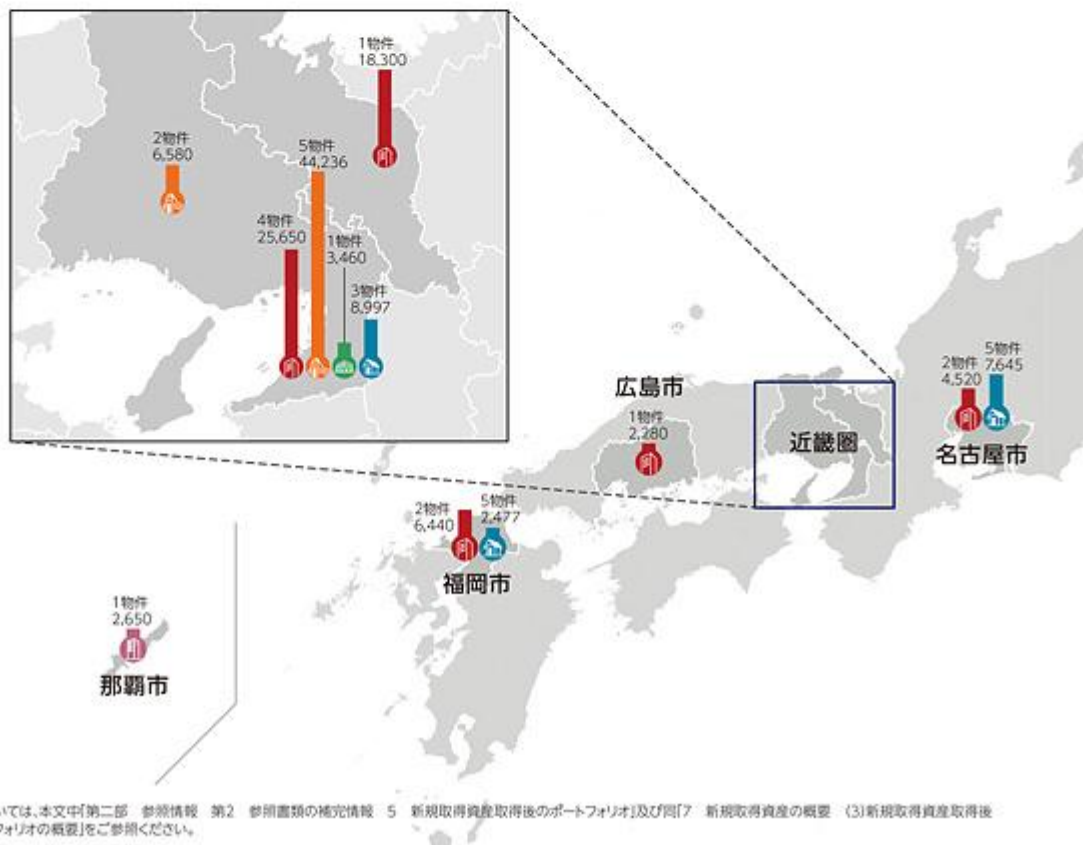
1物件
18,300

2物件
6,580

5物件
44,236

4物件
25,650

1物件
3,460

3物件
8,997

広島市

1物件
2,280

近畿圏

2物件
4,520

5物件
7,645

名古屋市

2物件
6,440

5物件
2,477

福岡市

1物件
2,650

那覇市

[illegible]いては、本文中「第二部 参照情報 第2 参照書類の補完情報 5 新規取得資産取得後のポートフォリオ」及び同「7 新規取得資産の概要 (3)新規取得資産取得後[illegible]フォリオの概要」をご参照ください。